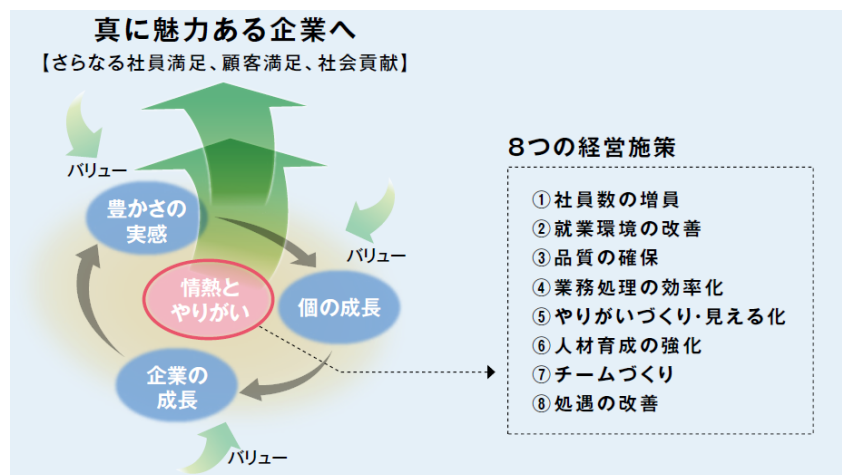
真に魅力ある企業へ
【さらなる社員満足、顧客満足、社会貢献】

バリュー

豊かさの実感

バリュー

情熱とやりがい

個の成長

企業の成長

バリュー

8つの経営施策

①社員数の増員
②就業環境の改善
③品質の確保
④業務処理の効率化
⑤やりがいづくり・見える化
⑥人材育成の強化
⑦チームづくり
⑧処遇の改善